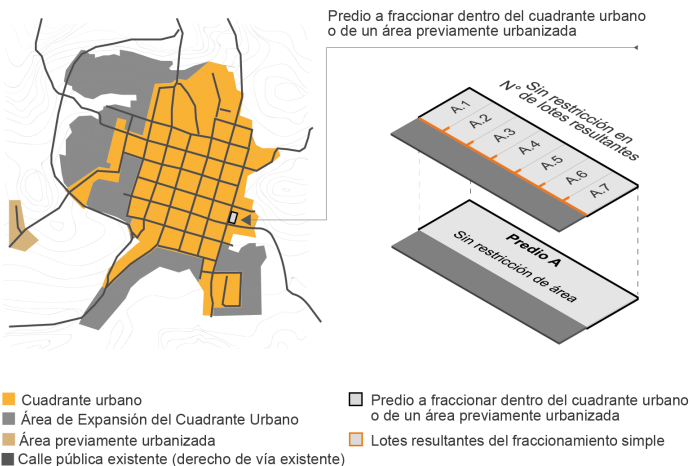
Predio a fraccionar dentro del cuadrante urbano o de un área previamente urbanizada

N° Sin restricción en de lotes resultantes

A.1
A.2
A.3
A.4
A.5
A.6
A.7

Predio A
Sin restricción de área

Cuadrante urbano
Área de Expansión del Cuadrante Urbano
Área previamente urbanizada
Calle pública existente (derecho de vía existente)

Predio a fraccionar dentro del cuadrante urbano o de un área previamente urbanizada
Lotes resultantes del fraccionamiento simple